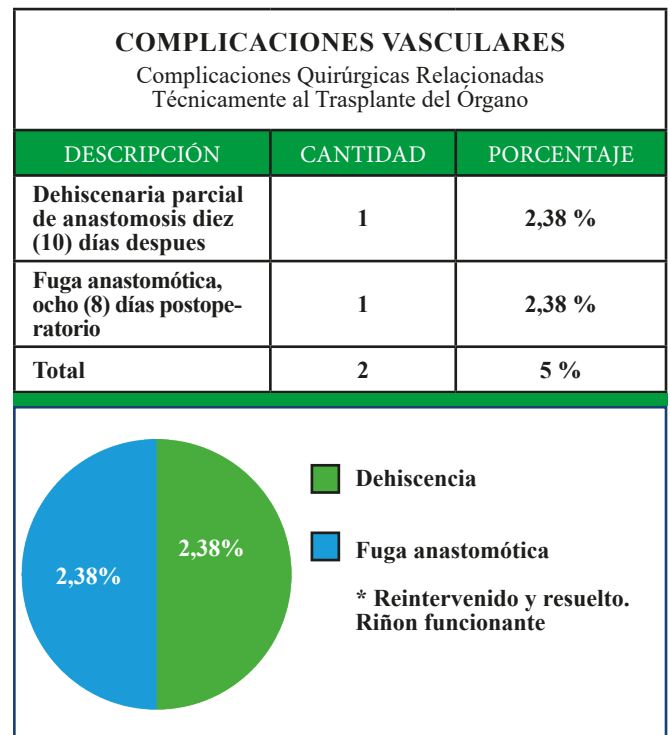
COMPLICACIONES VASCULARES
Complicaciones Quirúrgicas Relacionadas Técnicamente al Trasplante del Órgano

| DESCRIPCIÓN | CANTIDAD | PORCENTAJE |
|---|---|---|
| Dehiscenaria parcial de anastomosis diez (10) días despues | 1 | 2,38 % |
| Fuga anastomótica, ocho (8) días postoperatorio | 1 | 2,38 % |
| Total | 2 | 5 % |

2,38%
2,38%
Dehiscencia
Fuga anastomótica
* Reintervenido y resuelto. Riñon funcionante